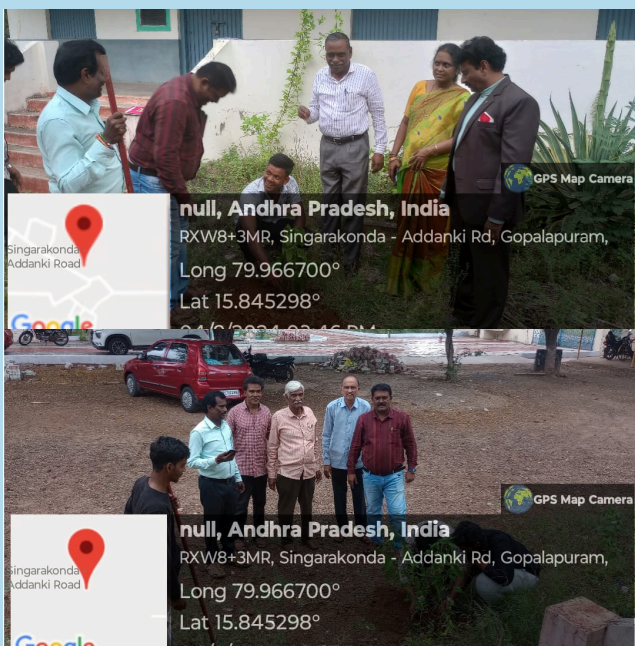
GPS Map Camera

Singarakonda
Addanki Road

Google

null, Andhra Pradesh, India
RXW8+3MR, Singarakonda - Addanki Rd, Gopalapuram,
Long 79.966700°
Lat 15.845298°
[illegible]

GPS Map Camera

Singarakonda
Addanki Road

Google

null, Andhra Pradesh, India
RXW8+3MR, Singarakonda - Addanki Rd, Gopalapuram,
Long 79.966700°
Lat 15.845298°